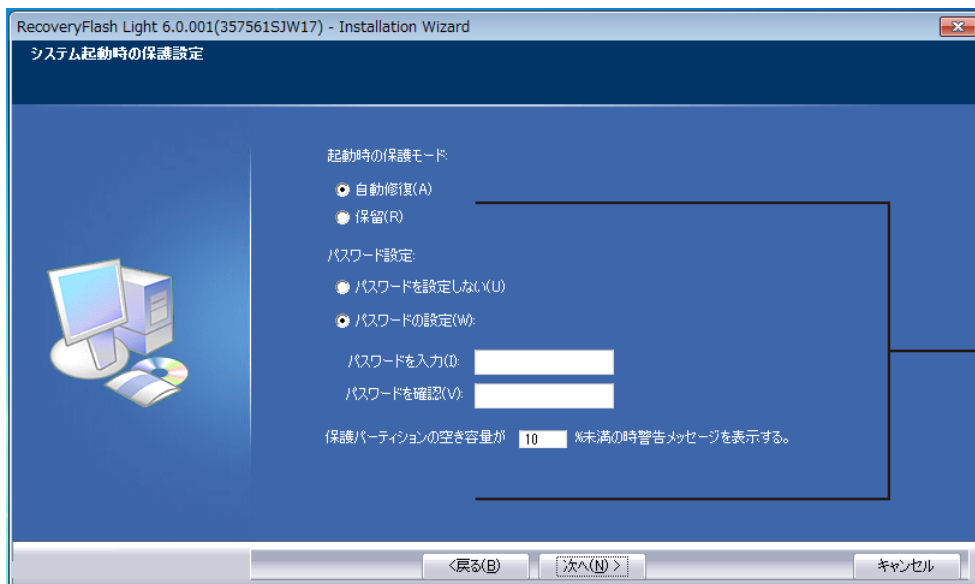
RecoveryFlash Light 6.0.001(357561SJW17) - Installation Wizard
システム起動時の保護設定

起動時の保護モード:
自動修復(A)
保留(R)

パスワード設定:
パスワードを設定しない(U)
パスワードの設定(W):
パスワードを入力(I):
パスワードを確認(V):

保護パーティションの空き容量が 10 %未満の時警告メッセージを表示する。

<戻る(B)
次へ(N) >
キャンセル